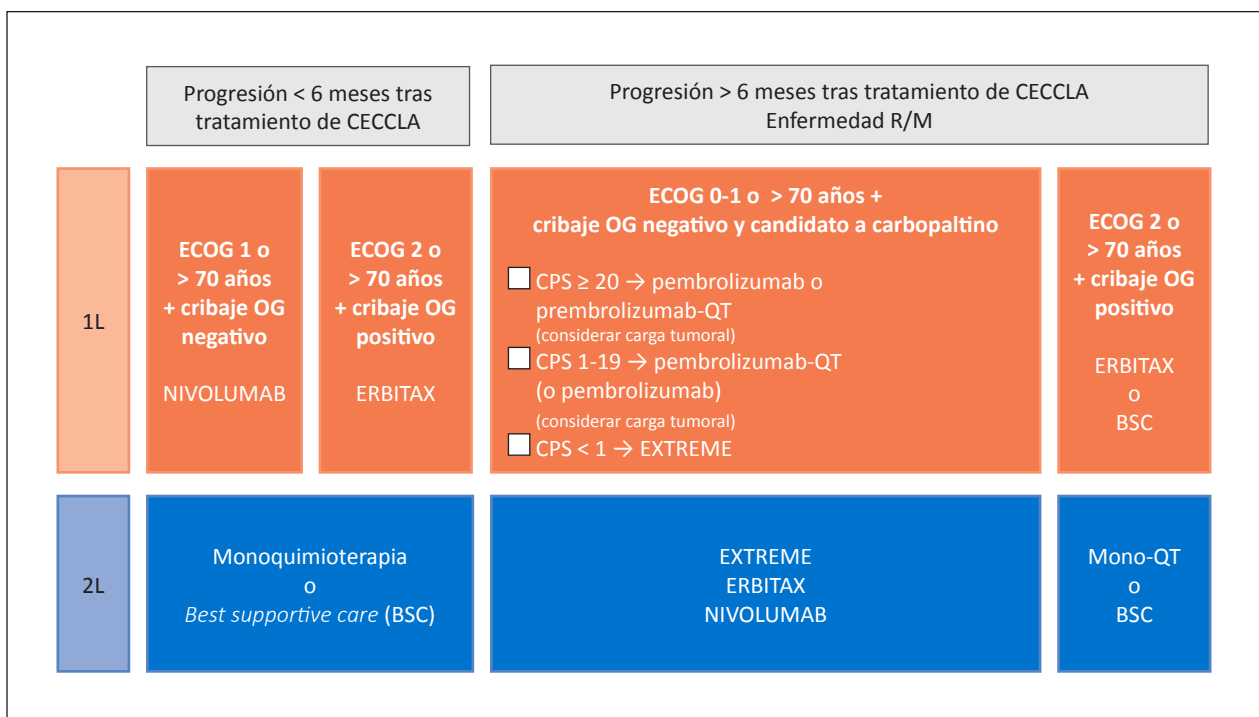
Progresión < 6 meses tras tratamiento de CECCLA

Progresión > 6 meses tras tratamiento de CECCLA
Enfermedad R/M

1L

ECOG 1 o > 70 años + cribaje OG negativo

NIVOLUMAB

ECOG 2 o > 70 años + cribaje OG positivo

ERBITAX

ECOG 0-1 o > 70 años + cribaje OG negativo y candidato a carbopaltino

CPS ≥ 20 → pembrolizumab o prembrolizumab-QT
(considerar carga tumoral)

CPS 1-19 → pembrolizumab-QT (o pembrolizumab)
(considerar carga tumoral)

CPS < 1 → EXTREME

ECOG 2 o > 70 años + cribaje OG positivo

ERBITAX
o
BSC

2L

Monoquimioterapia
o
*Best supportive care* (BSC)

EXTREME
ERBITAX
NIVOLUMAB

Mono-QT
o
BSC